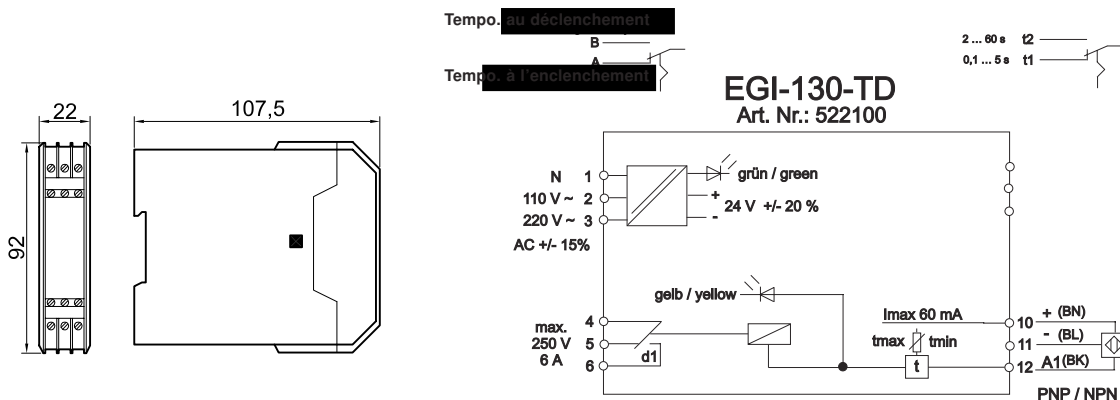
22 107,5 92

Tempo. au déclenchement
B
A
Tempo. à l'enclenchement

2 ... 60 s t2
0,1 ... 5 s t1

EGI-130-TD
Art. Nr.: 522100

N 1
110 V ~ 2
220 V ~ 3
AC +/- 15%

grün / green
+
24 V +/- 20 %
-

gelb / yellow

max.
250 V
6 A

4
5
6
d1

Imax 60 mA
tmax tmin
t

10 + (BN)
11 - (BL)
12 A1(BK)

PNP / NPN